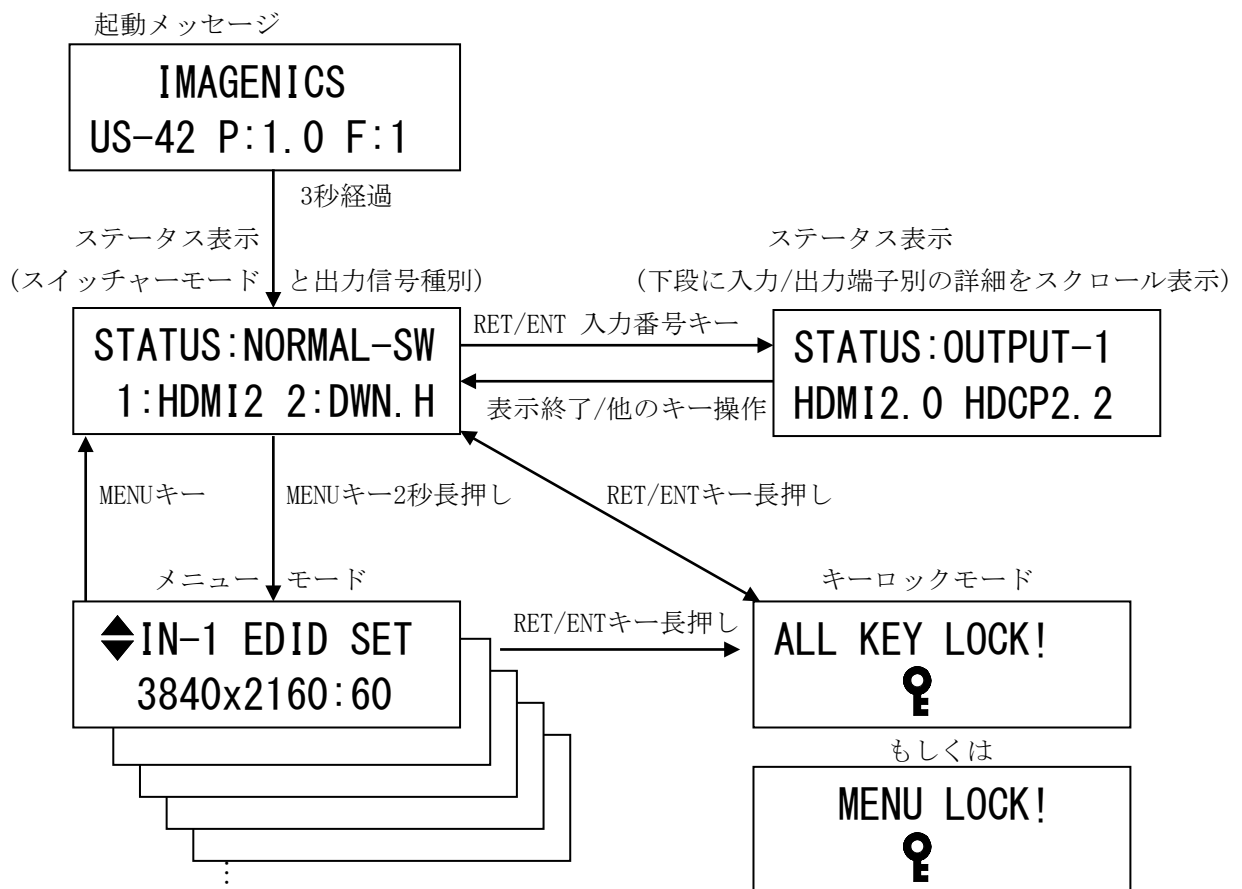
起動メッセージ

IMAGENICS
US-42 P:1.0 F:1

3秒経過

ステータス表示
(スイッチャーモードと出力信号種別)

STATUS:NORMAL-SW
1:HDMI2 2:DWN.H

RET/ENT 入力番号キー

表示終了/他のキー操作

ステータス表示
(下段に入力/出力端子別の詳細をスクロール表示)

STATUS:OUTPUT-1
HDMI2.0 HDCP2.2

MENUキー

MENUキー2秒長押し

RET/ENTキー長押し

メニューモード

IN-1 EDID SET
3840x2160:60

RET/ENTキー長押し

キーロックモード

ALL KEY LOCK!

もしくは

MENU LOCK!